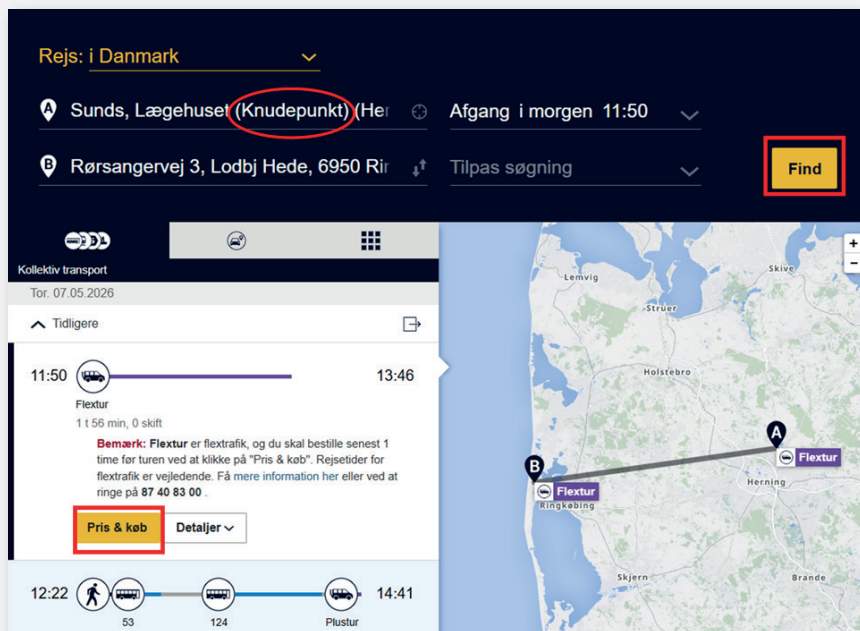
Rejs: i Danmark

A Sunds, Lægehuset (Knudepunkt) (Her

Afgang i morgen 11:50

B Rørsangervej 3, Lodbj Hede, 6950 Rir

Tilpas søgning

Find

Kollektiv transport

Tor. 07.05.2026

Tidligere

11:50

13:46

Flextur

1 t 56 min, 0 skift

**Bemærk: Flextur** er flextrafik, og du skal bestille senest 1 time før turen ved at klikke på "Pris & køb". Rejsetider for flextrafik er vejledende. Få mere information her eller ved at ringe på **87 40 83 00** .

Pris & køb

Detaljer

12:22

53

124

Plustur

14:41

Lemvig

Struer

Skive

Holstebro

A

Flextur

B

Flextur

Herning

Ringkøbing

Skjern

Brande

+

−